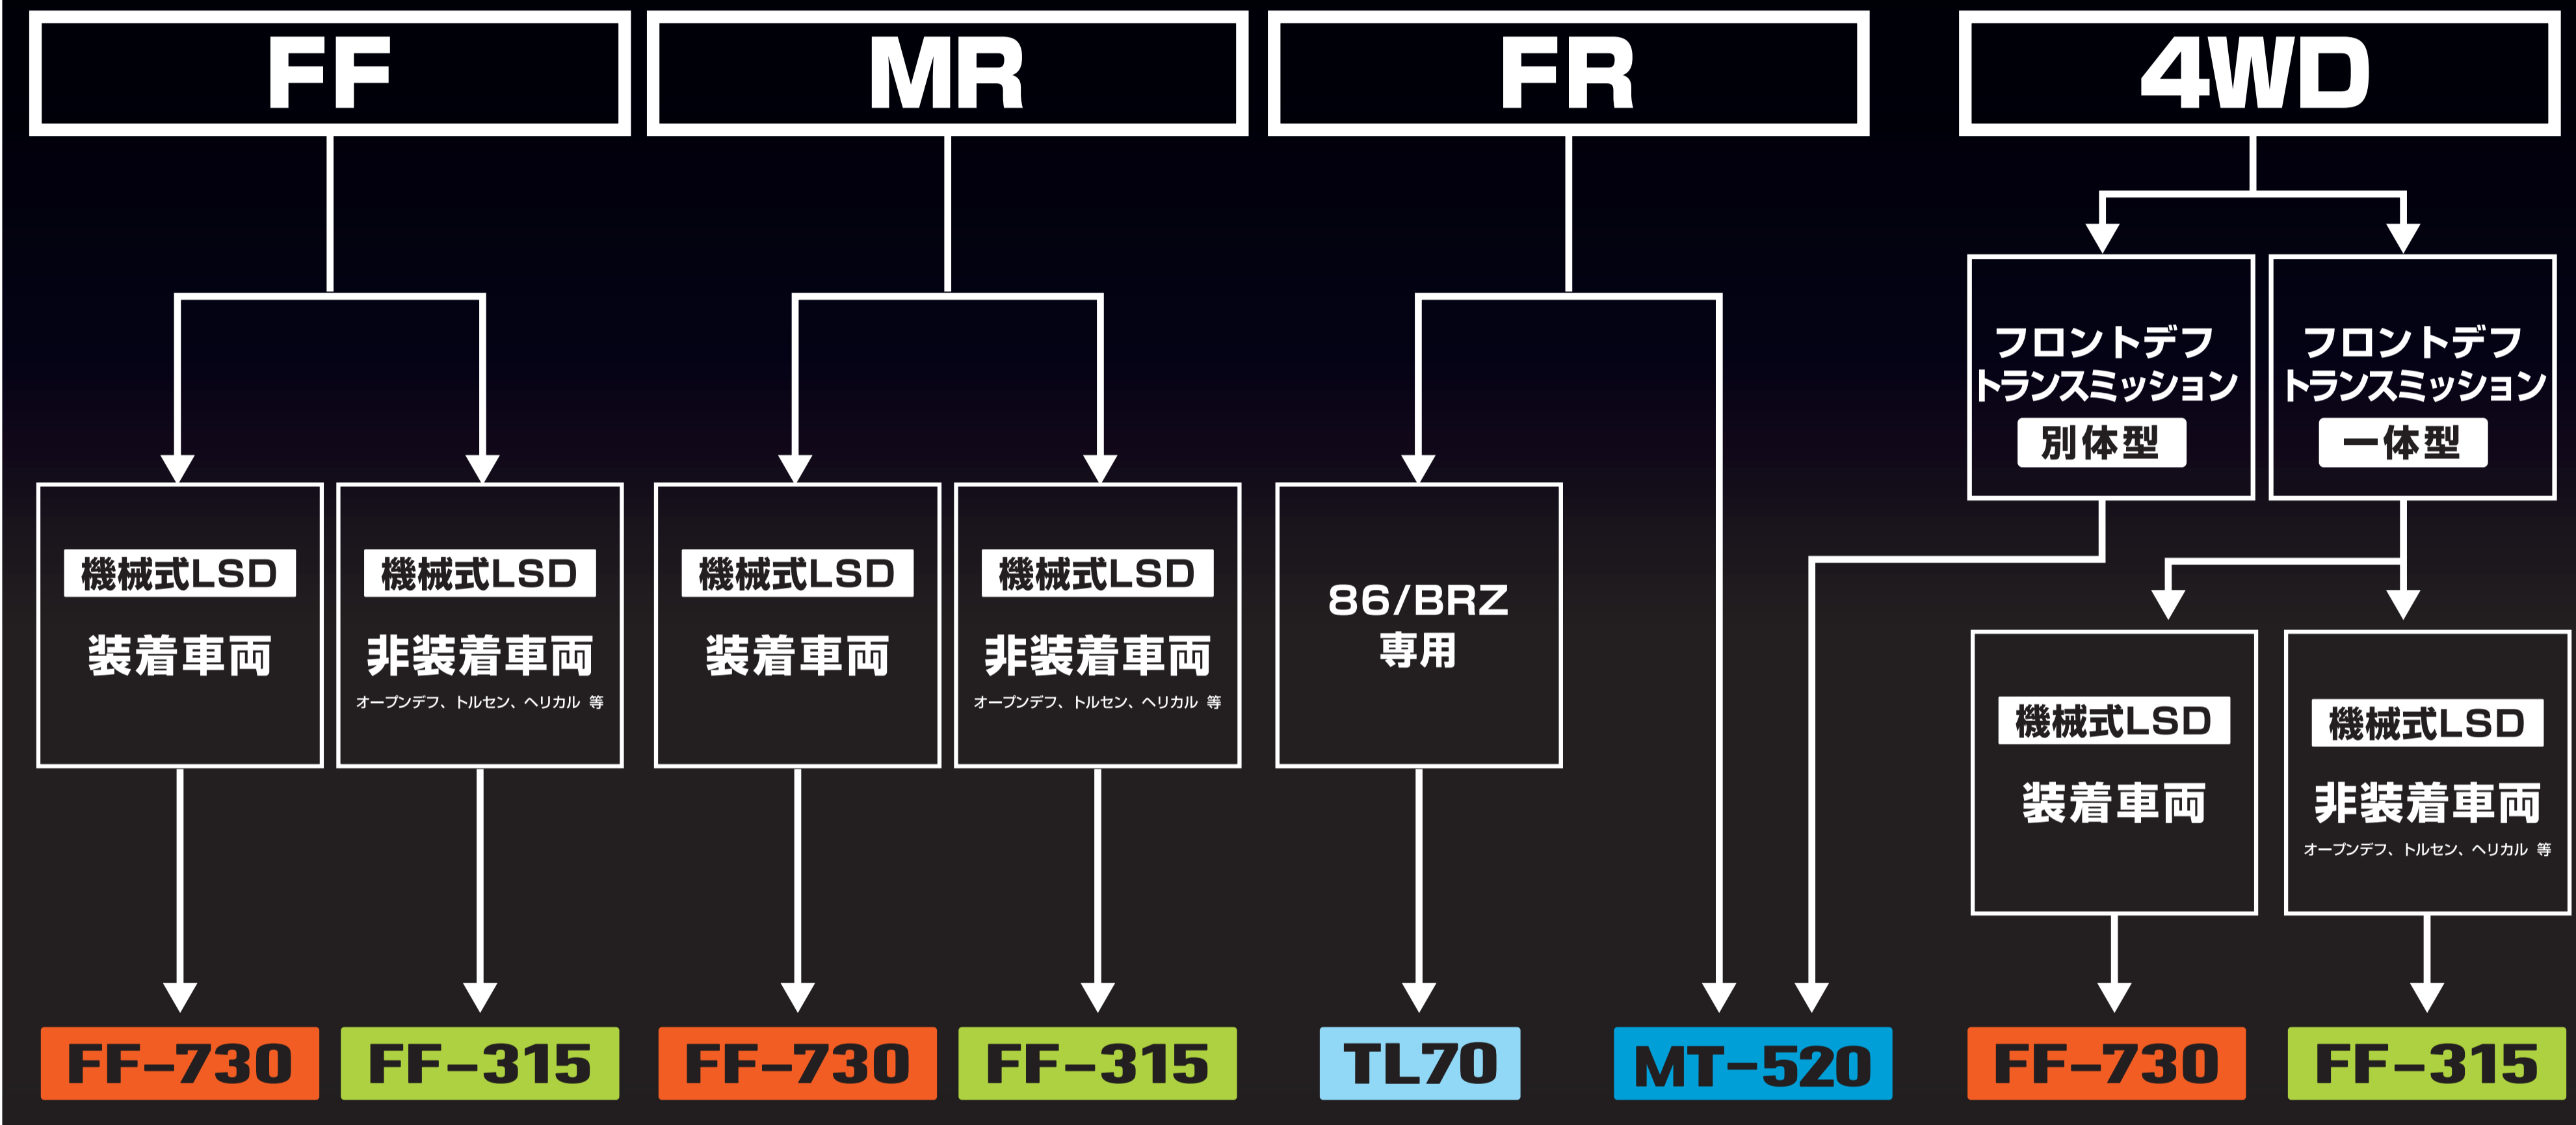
FF

MR

FR

4WD

フロントデフ
トランスミッション
別体型

フロントデフ
トランスミッション
一体型

機械式LSD
装着車両

機械式LSD
非装着車両
オープンデフ、トルセン、ヘリカル 等

機械式LSD
装着車両

機械式LSD
非装着車両
オープンデフ、トルセン、ヘリカル 等

86/BRZ
専用

機械式LSD
装着車両

機械式LSD
非装着車両
オープンデフ、トルセン、ヘリカル 等

FF-730

FF-315

FF-730

FF-315

TL70

MT-520

FF-730

FF-315